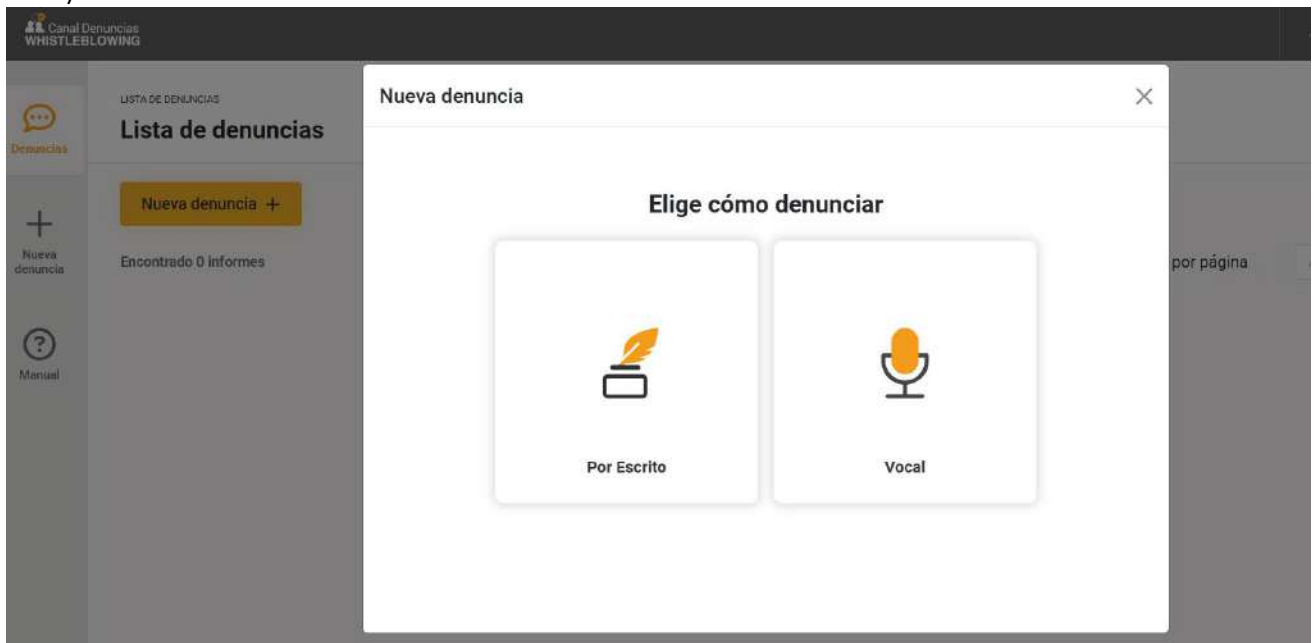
Canal Denuncias
WHISTLEBLOWING

Denuncias

Nueva denuncia

Manual

LISTA DE DENUNCIAS
Lista de denuncias

Nueva denuncia +

Encontrado 0 informes

por página

Nueva denuncia

Elige cómo denunciar

Por Escrito

Vocal